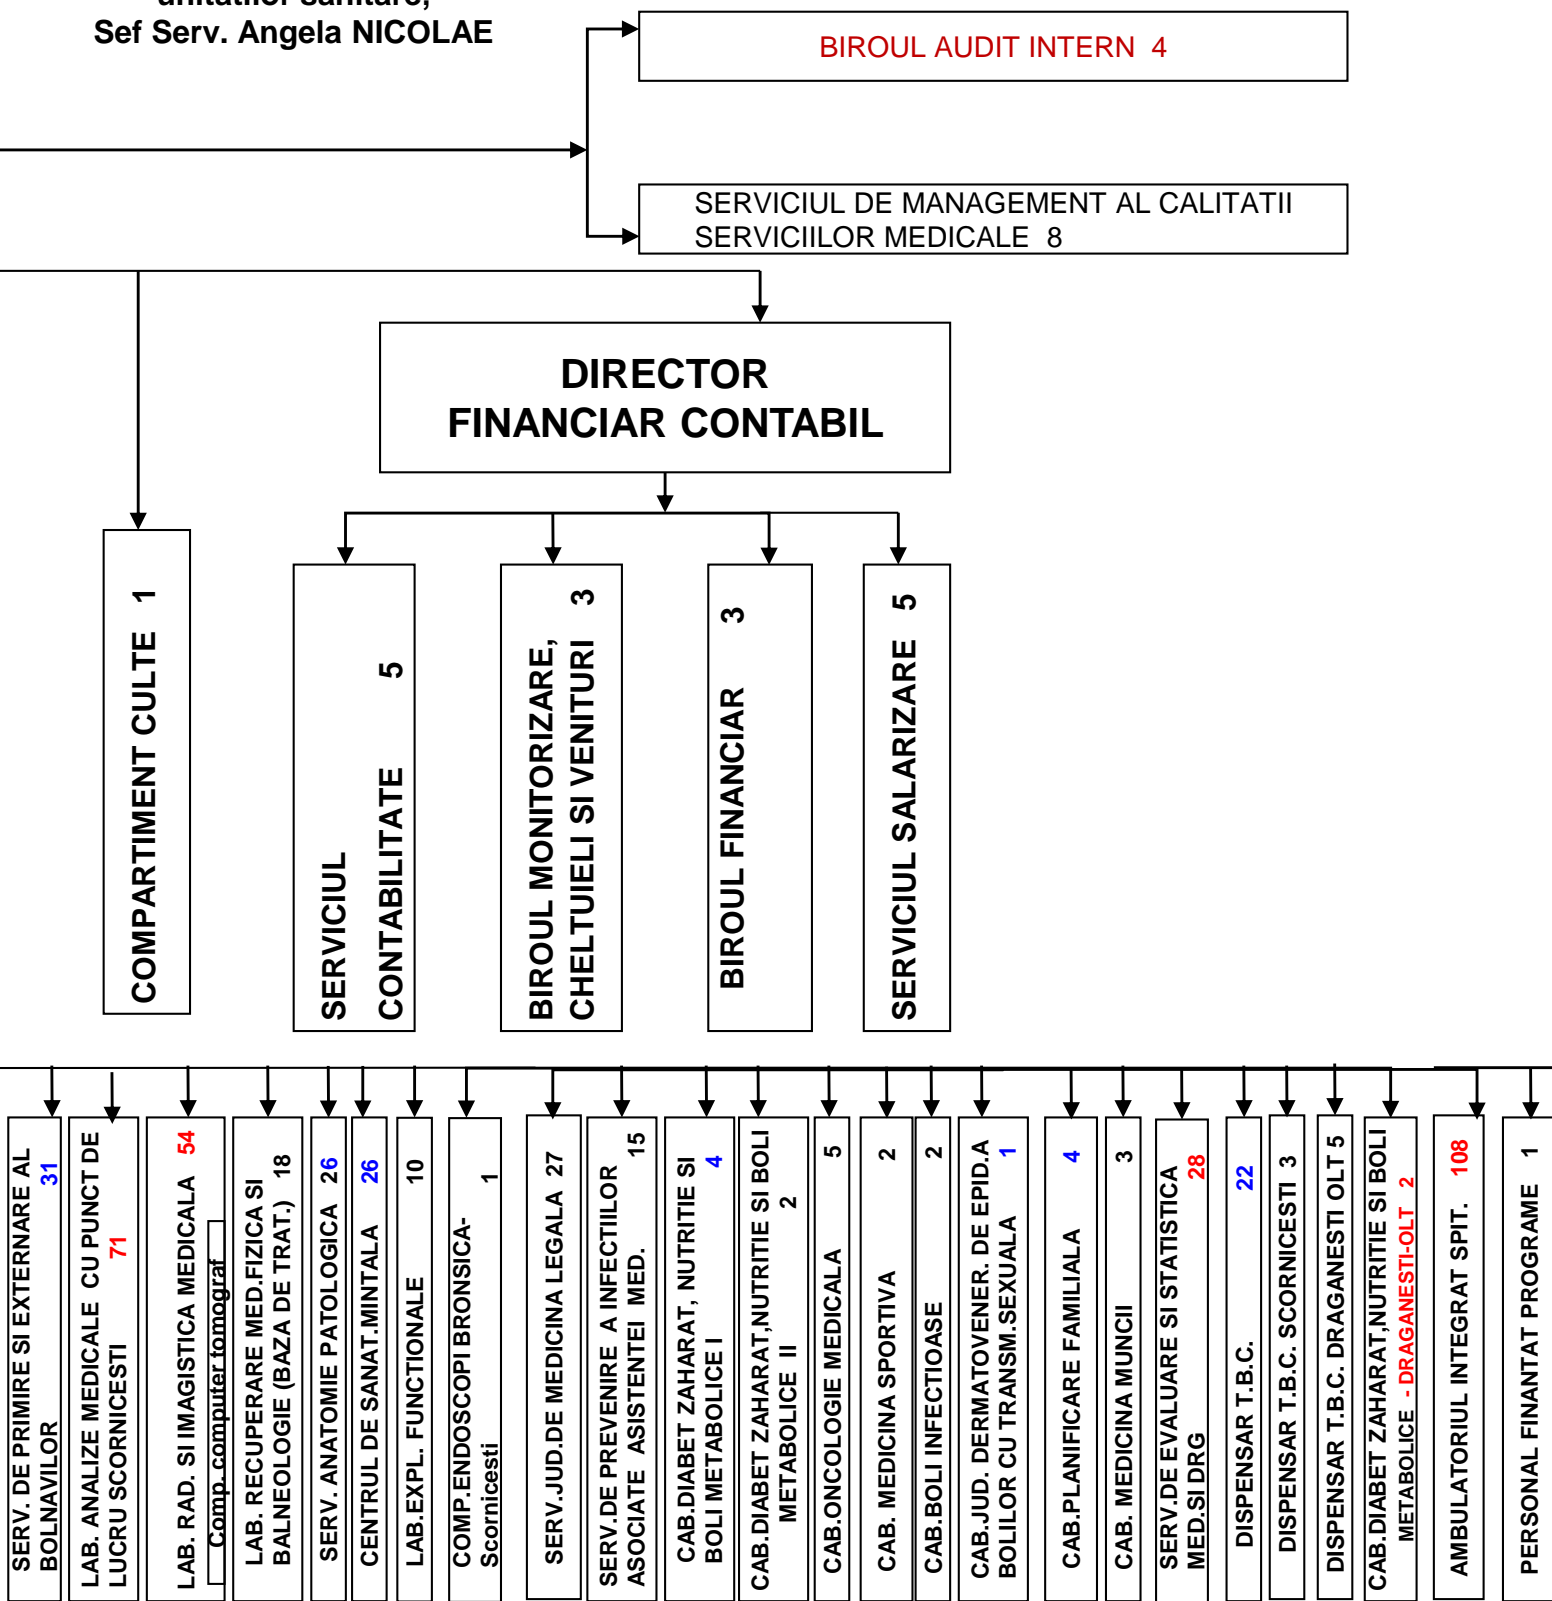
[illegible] unitatilor sanitare,
Sef Serv. Angela NICOLAE

BIROUL AUDIT INTERN 4

SERVICIUL DE MANAGEMENT AL CALITATII SERVICIILOR MEDICALE 8

DIRECTOR
FINANCIAR CONTABIL

COMPARTIMENT CULTE 1

SERVICIUL CONTABILITATE 5

BIROUL MONITORIZARE, CHELTUIELI SI VENITURI 3

BIROUL FINANCIAR 3

SERVICIUL SALARIZARE 5

SERV. DE PRIMIRE SI EXTERNARE AL BOLNAVILOR 31

LAB. ANALIZE MEDICALE CU PUNCT DE LUCRU SCORNICESTI 71

LAB. RAD. SI IMAGISTICA MEDICALA 54
Comp. computer tomograf

LAB. RECUPERARE MED.FIZICA SI BALNEOLOGIE (BAZA DE TRAT.) 18

SERV. ANATOMIE PATOLOGICA 26

CENTRUL DE SANAT.MINTALA 26

LAB.EXPL. FUNCTIONALE 10

COMP.ENDOSCOPI BRONSICA- Scornicesti 1

SERV.JUD.DE MEDICINA LEGALA 27

SERV.DE PREVENIRE A INFECTIILOR ASOCIATE ASISTENTEI MED. 15

CAB.DIABET ZAHARAT, NUTRITIE SI BOLI METABOLICE I 4

CAB.DIABET ZAHARAT,NUTRITIE SI BOLI METABOLICE II 2

CAB.ONCOLOGIE MEDICALA 5

CAB. MEDICINA SPORTIVA 2

CAB.BOLI INFECTIOASE 2

CAB.JUD. DERMATOVENER. DE EPID.A BOLILOR CU TRANSM.SEXUALA 1

CAB.PLANIFICARE FAMILIALA 4

CAB. MEDICINA MUNCII 3

SERV.DE EVALUARE SI STATISTICA MED.SI DRG 28

DISPENSAR T.B.C. 22

DISPENSAR T.B.C. SCORNICESTI 3

DISPENSAR T.B.C. DRAGANESTI OLT 5

CAB.DIABET ZAHARAT,NUTRITIE SI BOLI METABOLICE - DRAGANESTI-OLT 2

AMBULATORIUL INTEGRAT SPIT. 108

PERSONAL FINANTAT PROGRAME 1